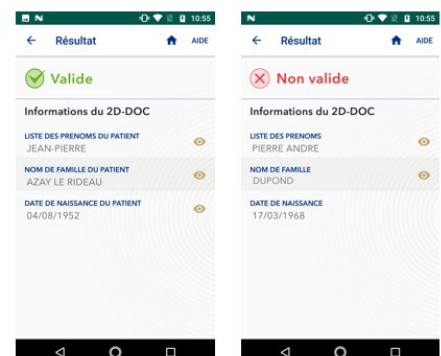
10:55

Résultat

AIDE

Valide

Informations du 2D-DOC

LISTE DES PRENOMS DU PATIENT
JEAN-PIERRE

NOM DE FAMILLE DU PATIENT
AZAY LE RIDEAU

DATE DE NAISSANCE DU PATIENT
04/08/1952

10:55

Résultat

AIDE

Non valide

Informations du 2D-DOC

LISTE DES PRENOMS
PIERRE ANDRE

NOM DE FAMILLE
DUPOND

DATE DE NAISSANCE
17/03/1968